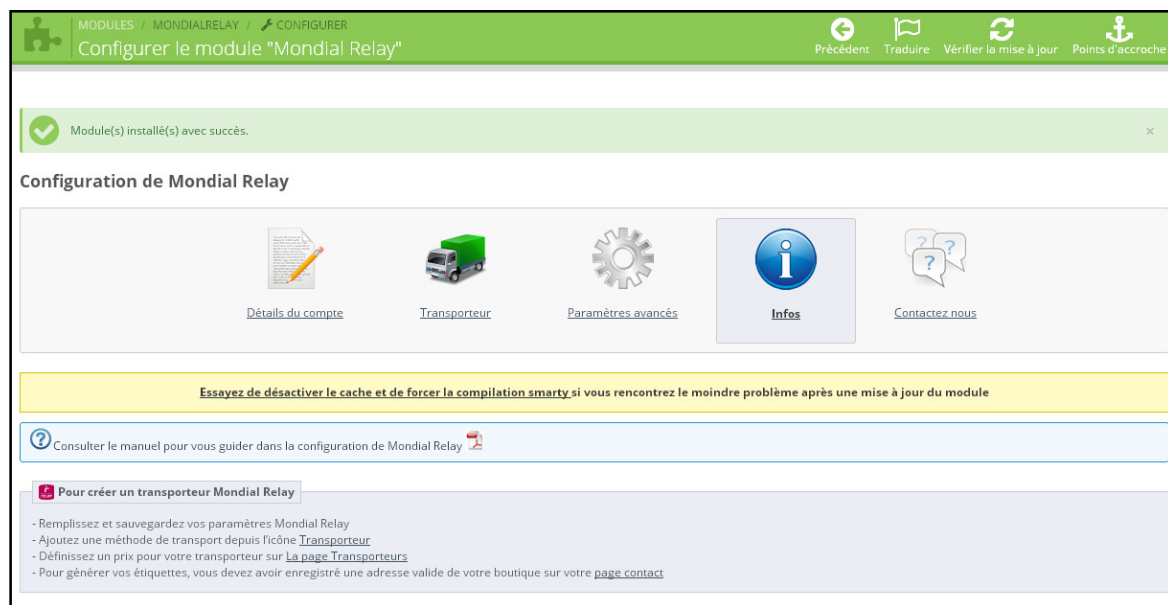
MODULES / MONDIALRELAY / CONFIGURER
Configurer le module "Mondial Relay"

Précédent Traduire Vérifier la mise à jour Points d'accroche

Module(s) installé(s) avec succès.

×

Configuration de Mondial Relay

Détails du compte
Transporteur
Paramètres avancés
Infos
Contactez nous

Essayez de désactiver le cache et de forcer la compilation smarty si vous rencontrez le moindre problème après une mise à jour du module

Consulter le manuel pour vous guider dans la configuration de Mondial Relay

Pour créer un transporteur Mondial Relay

- Remplissez et sauvegardez vos paramètres Mondial Relay
- Ajoutez une méthode de transport depuis l'icône Transporteur
- Définissez un prix pour votre transporteur sur La page Transporteurs
- Pour générer vos étiquettes, vous devez avoir enregistré une adresse valide de votre boutique sur votre page contact